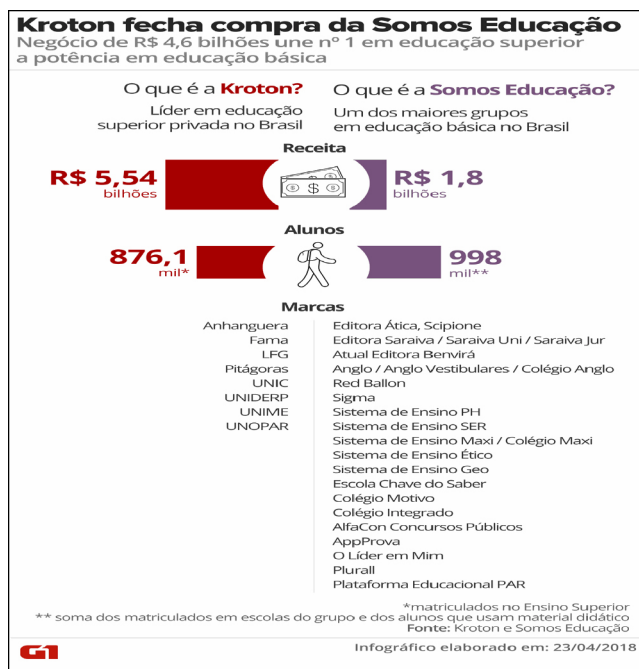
Kroton fecha compra da Somos Educação
Negócio de R$ 4,6 bilhões une nº 1 em educação superior a potência em educação básica

O que é a Kroton?
Líder em educação superior privada no Brasil

O que é a Somos Educação?
Um dos maiores grupos em educação básica no Brasil

Receita
R$ 5,54 bilhões
$
R$ 1,8 bilhões

Alunos
876,1 mil*
998 mil**

Marcas
Anhanguera
Fama
LFG
Pitágoras
UNIC
UNIDERP
UNIME
UNOPAR

Editora Ática, Scipione
Editora Saraiva / Saraiva Uni / Saraiva Jur
Atual Editora Benvirá
Anglo / Anglo Vestibulares / Colégio Anglo
Red Ballon
Sigma
Sistema de Ensino PH
Sistema de Ensino SER
Sistema de Ensino Maxi / Colégio Maxi
Sistema de Ensino Ético
Sistema de Ensino Geo
Escola Chave do Saber
Colégio Motivo
Colégio Integrado
AlfaCon Concursos Públicos
AppProva
O Líder em Mim
Plurall
Plataforma Educacional PAR

*matriculados no Ensino Superior
** soma dos matriculados em escolas do grupo e dos alunos que usam material didático
Fonte: Kroton e Somos Educação

G1
Infográfico elaborado em: 23/04/2018